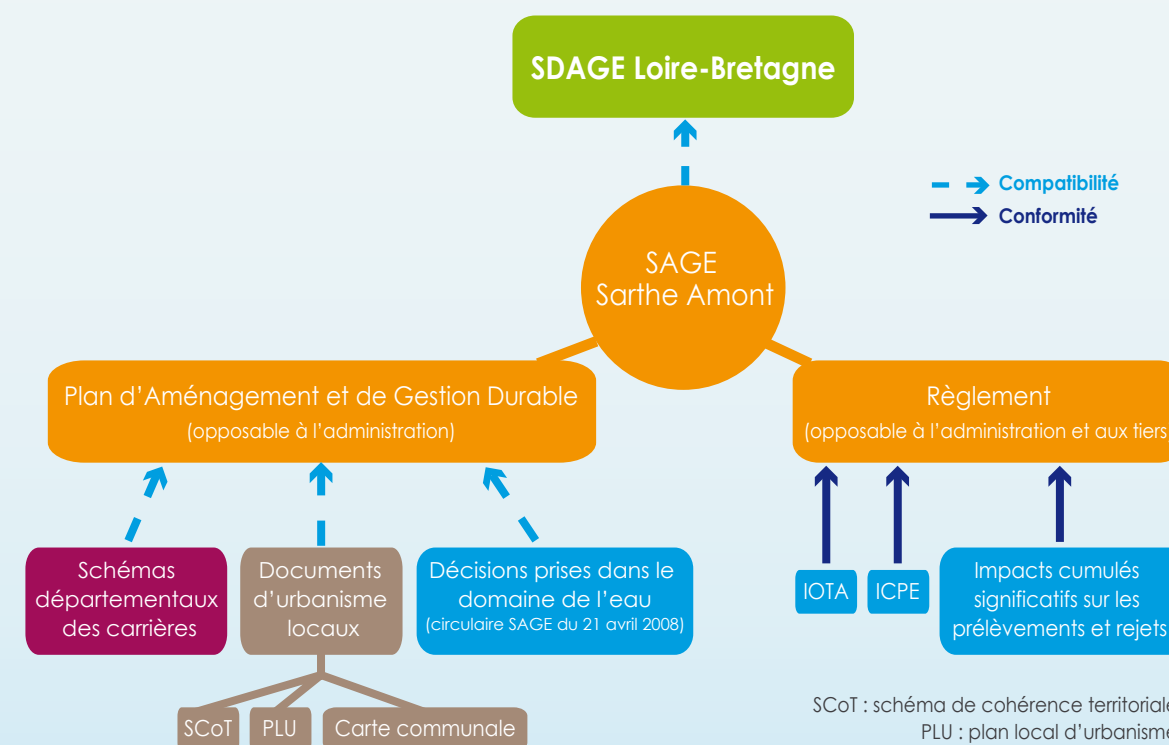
SDAGE Loire-Bretagne

Compatibilité
Conformité

SAGE
Sarthe Amont

Plan d'Aménagement et de Gestion Durable
(opposable à l'administration)

Règlement
(opposable à l'administration et aux tiers)

Schémas départementaux des carrières

Documents d'urbanisme locaux

Décisions prises dans le domaine de l'eau
(circulaire SAGE du 21 avril 2008)

IOTA

ICPE

Impacts cumulés significatifs sur les prélèvements et rejets

SCoT

PLU

Carte communale

SCoT : schéma de cohérence territoriale
PLU : plan local d'urbanisme